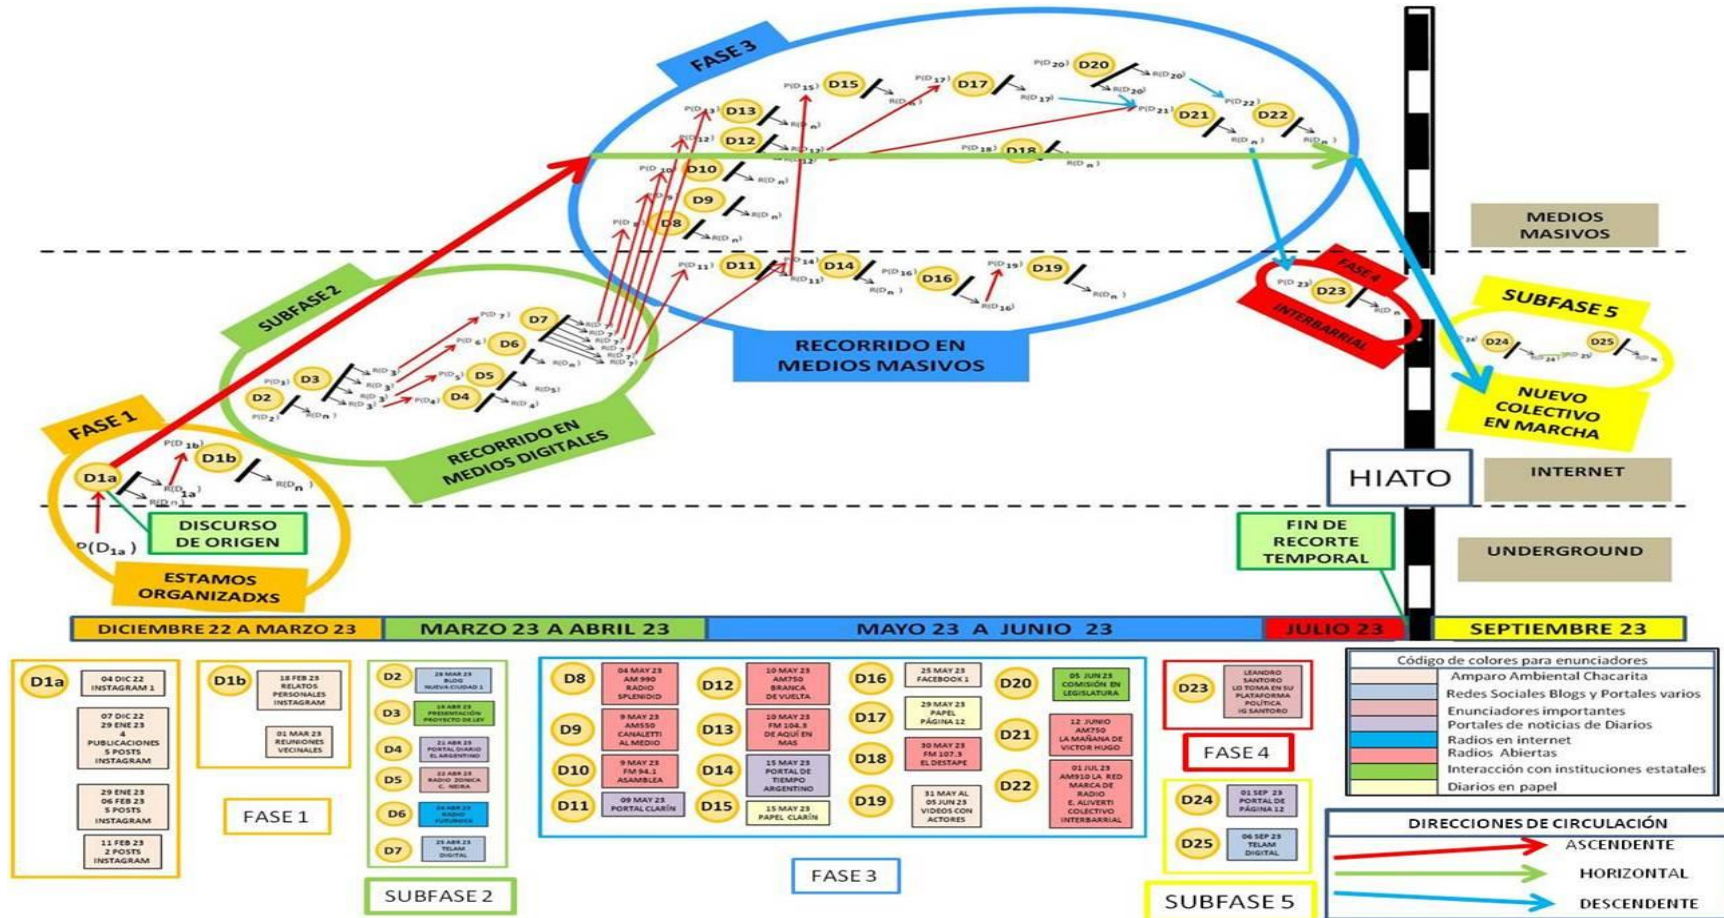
FASE 3

P(D15) D15 R(Dn)
P(D17) D17 P(D17)
P(D20) D20 R(D20) R(D20)
P(D13) D13 R(Dn)
P(D12) D12 R(D12)
P(D22) D22
P(D21) D21 R(Dn)
P(D18) D18 R(Dn)
P(D10) D10 R(Dn)
D9 R(Dn)
D8 R(Dn)
P(D11) D11 R(D11) R(D14) D14 P(D16) D16 R(Dn) P(D19) D19 R(D16) R(Dn)

MEDIOS MASIVOS

SUBFASE 2

P(D7) D7 R(D7)
P(D6) D6 R(Dn)
P(D3) D3 R(D3) R(D3) R(D3) R(D3)
P(D5) D5 R(D5)
D2 P(D2) R(Dn)
P(D4) D4 R(D4)

RECORRIDO EN MEDIOS MASIVOS

FASE 4
P(D23) D23 R(Dn)
INTERBARRIAL

SUBFASE 5
D24 R(D24) P(D25) D25 R(Dn)
NUEVO COLECTIVO EN MARCHA

FASE 1
P(D1b) D1b R(Dn)
D1a R(D1a)
P(D1a)

RECORRIDO EN MEDIOS DIGITALES

DISCURSO DE ORIGEN

ESTAMOS ORGANIZADXS

HIATO

INTERNET

FIN DE RECORTE TEMPORAL

UNDERGROUND

DICIEMBRE 22 A MARZO 23 | MARZO 23 A ABRIL 23 | MAYO 23 A JUNIO 23 | JULIO 23 | SEPTIEMBRE 23

D1a 04 DIC 22 INSTAGRAM 1
07 DIC 22 29 ENE 23 4 PUBLICACIONES 5 POSTS INSTAGRAM
29 ENE 23 06 FEB 23 5 POSTS INSTAGRAM
11 FEB 23 2 POSTS INSTAGRAM

D1b 18 FEB 23 RELATOS PERSONALES INSTAGRAM
01 MAR 23 REUNIONES VECINALES

FASE 1

D2 28 MAR 23 BLOG NUEVA CIUDAD 1
D3 19 ABR 23 PRESENTACIÓN PROYECTO DE LEY
D4 21 ABR 23 PORTAL DIARIO EL ARGENTINO
D5 22 ABR 23 RADIO ZONICA C. NEIRA
D6 24 ABR 23 RADIO FUTURÍSTICA
D7 25 ABR 23 TELAM DIGITAL

SUBFASE 2

D8 04 MAY 23 AM 990 RADIO SPLENDID
D9 9 MAY 23 AM550 CANALETTI AL MEDIO
D10 9 MAY 23 FM 94.1 ASAMBLEA
D11 09 MAY 23 PORTAL CLARÍN
D12 10 MAY 23 AM750 BRANCA DE VUELTA
D13 10 MAY 23 FM 104.3 DE AQUÍ EN MAS
D14 15 MAY 23 PORTAL DE TIEMPO ARGENTINO
D15 15 MAY 23 PAPEL CLARÍN
D16 25 MAY 23 FACEBOOK 1
D17 29 MAY 23 PAPEL PÁGINA 12
D18 30 MAY 23 FM 107.3 EL DESTAPE
D19 31 MAY AL 05 JUN 23 VIDEOS CON ACTORES
D20 05 JUN 23 COMISIÓN EN LEGISLATURA
D21 12 JUNIO AM750 LA MAÑANA DE VICTOR HUGO
D22 01 JUL 23 AM910 LA RED MARCA DE RADIO E. ALIVERTI COLECTIVO INTERBARRIAL

FASE 3

D23 LEANDRO SANTORO LO TOMA EN SU PLATAFORMA POLÍTICA IG SANTORO

FASE 4

D24 01 SEP 23 PORTAL DE PÁGINA 12
D25 06 SEP 23 TELAM DIGITAL

SUBFASE 5

Código de colores para enunciadores
Amparo Ambiental Chacarita
Redes Sociales Blogs y Portales varios
Enunciadores importantes
Portales de noticias de Diarios
Radios en internet
Radios Abiertas
Interacción con instituciones estatales
Diarios en papel

DIRECCIONES DE CIRCULACIÓN
ASCENDENTE
HORIZONTAL
DESCENDENTE